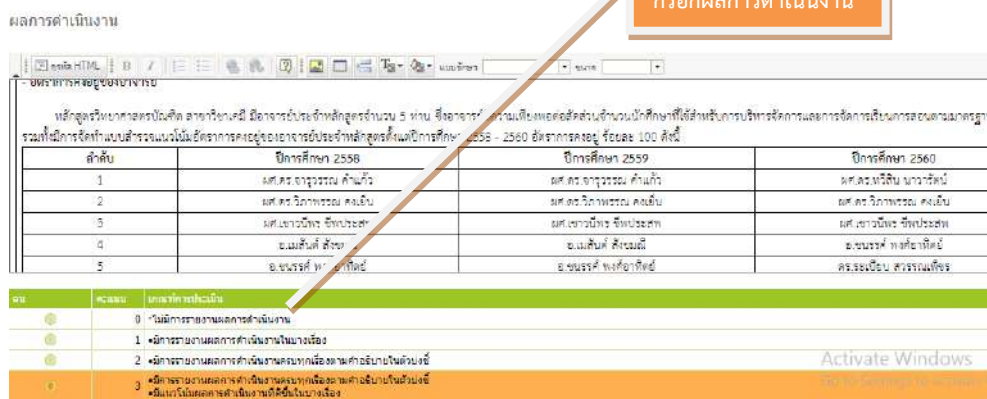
ผลการดำเนินงาน

กรอกผลการดำเนินงาน

แหล่ง HTML | B I | แบบอักษร | ขนาด

- อัตราการคงอยู่ของอาจารย์

หลักสูตรวิทยาศาสตรบัณฑิต สาขาวิชาเคมี มีอาจารย์ประจำหลักสูตรจำนวน 5 ท่าน ซึ่งอาจารย์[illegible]ความเพียงพอต่อสัดส่วนจำนวนนักศึกษาที่ใช้สำหรับการบริหารจัดการและการจัดการเรียนการสอนตามมาตรฐาน รวมทั้งมีการจัดทำแบบสำรวจแนวโน้มอัตราการคงอยู่ของอาจารย์ประจำหลักสูตรตั้งแต่ปีการศึกษา 2558 - 2560 อัตราการคงอยู่ ร้อยละ 100 ดังนี้

| ลำดับ | ปีการศึกษา 2558 | ปีการศึกษา 2559 | ปีการศึกษา 2560 |
|---|---|---|---|
| 1 | ผศ.ดร.จารุวรรณ คำแก้ว | ผศ.ดร.จารุวรรณ คำแก้ว | ผศ.ดร.หรีสิน นาวารัตน์ |
| 2 | ผศ.ดร.วิภาพรรณ คงเย็น | ผศ.ดร.วิภาพรรณ คงเย็น | ผศ.ดร.วิภาพรรณ คงเย็น |
| 3 | ผศ.เยาวนิพร ชัยประสพ | ผศ.เยาวนิพร ชัยประสพ | ผศ.เยาวนิพร ชัยประสพ |
| 4 | อ.แสันต์ สังขมณี | อ.แสันต์ สังขมณี | อ.ขนรรค์ พงศ์อาทิตย์ |
| 5 | อ.ขนรรค์ พงศ์อาทิตย์ | อ.ขนรรค์ พงศ์อาทิตย์ | ดร.ระเบียบ สวรรณเพ็ชร |

| เลือก | คะแนน | เกณฑ์การประเมิน |
|---|---|---|
| | 0 | ไม่มีการรายงานผลการดำเนินงาน |
| | 1 | มีการรายงานผลการดำเนินงานในบางเรื่อง |
| | 2 | มีการรายงานผลการดำเนินงานครบทุกเรื่องตามคำอธิบายในตัวบ่งชี้ |
| | 3 | มีการรายงานผลการดำเนินงานครบทุกเรื่องตามคำอธิบายในตัวบ่งชี้ มีแนวโน้มผลการดำเนินงานที่ดีขึ้นในบางเรื่อง |

Activate Windows
Go to Settings to activate Windows.